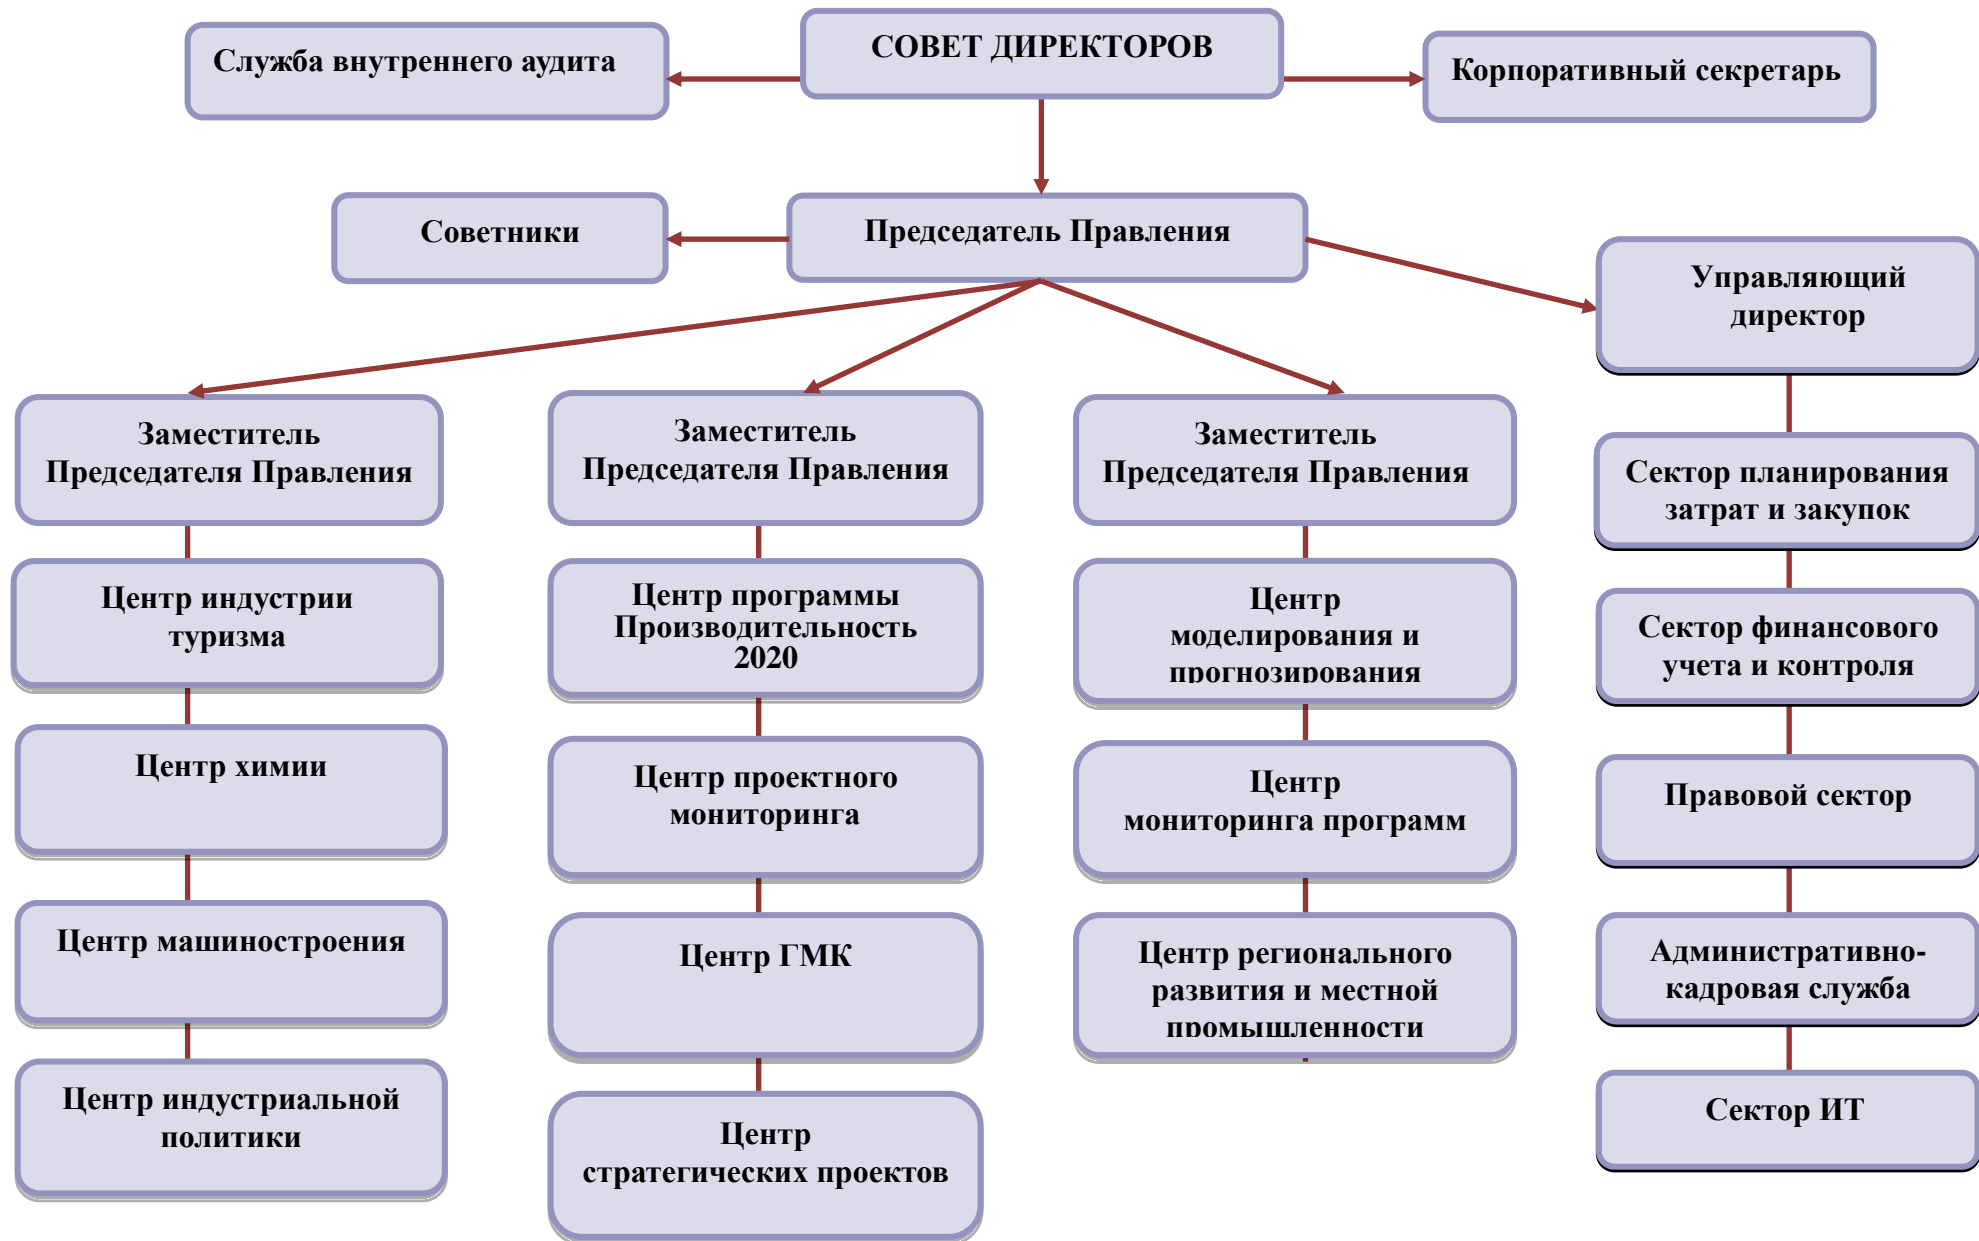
Служба внутреннего аудита

СОВЕТ ДИРЕКТОРОВ

Корпоративный секретарь

Советники

Председатель Правления

Управляющий директор

Заместитель Председателя Правления

Центр индустрии туризма

Центр химии

Центр машиностроения

Центр индустриальной политики

Заместитель Председателя Правления

Центр программы Производительность 2020

Центр проектного мониторинга

Центр ГМК

Центр стратегических проектов

Заместитель Председателя Правления

Центр моделирования и прогнозирования

Центр мониторинга программ

Центр регионального развития и местной промышленности

Сектор планирования затрат и закупок

Сектор финансового учета и контроля

Правовой сектор

Административно-кадровая служба

Сектор ИТ